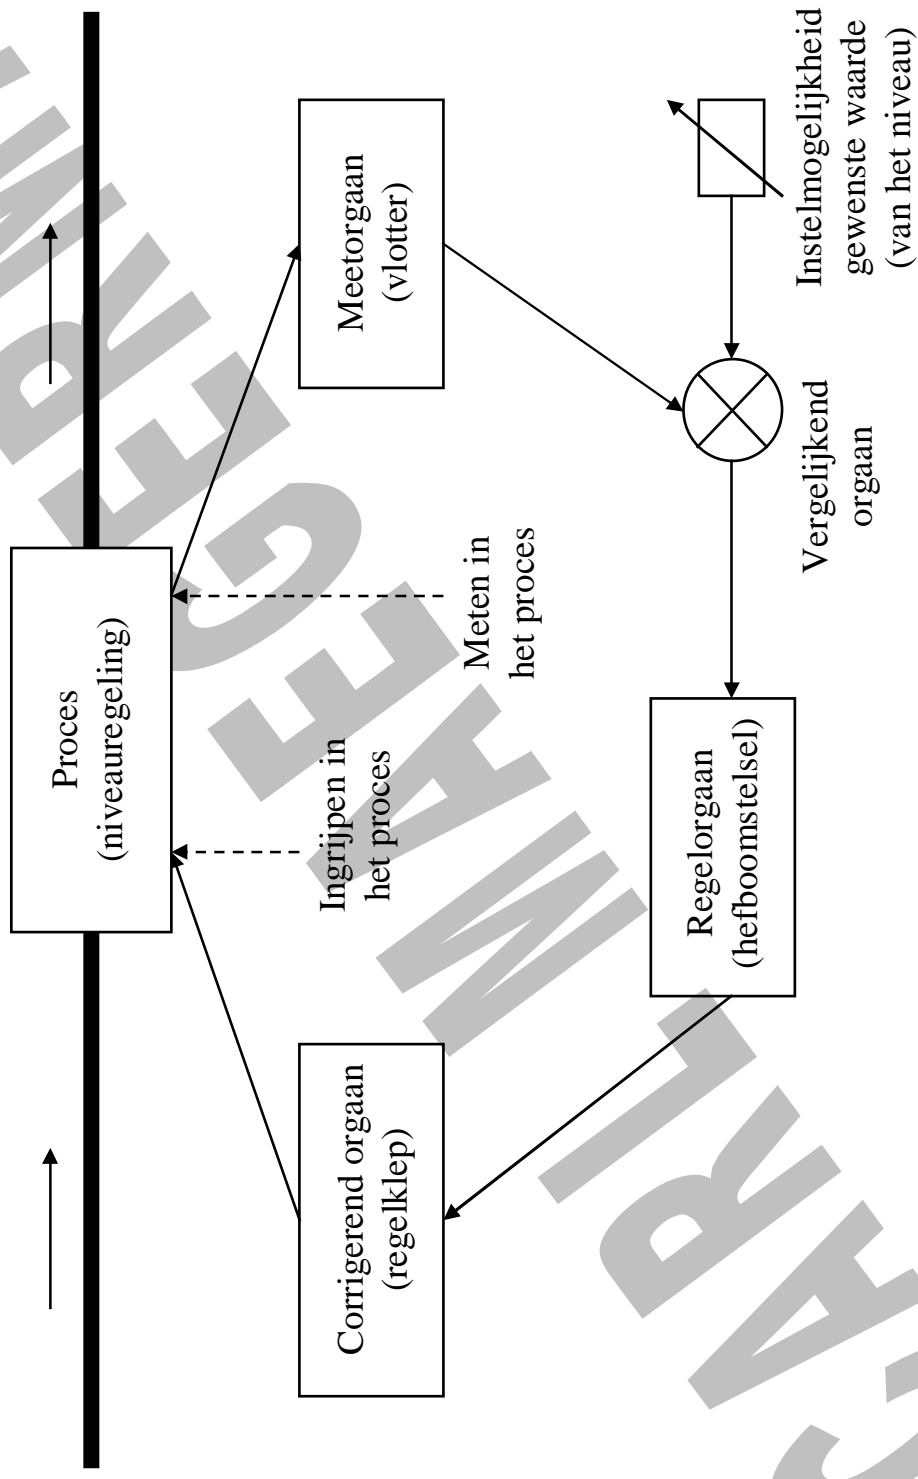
Proces (niveauregeling)

Meetorgaan (vlotter)

Instelmogelijkheid gewenste waarde (van het niveau)

Vergelijkend orgaan

Meten in het proces

Ingrijpen in het proces

Regelorgaan (hefboomstelsel)

Corrigerend orgaan (regelklep)

CARLAWEGEN